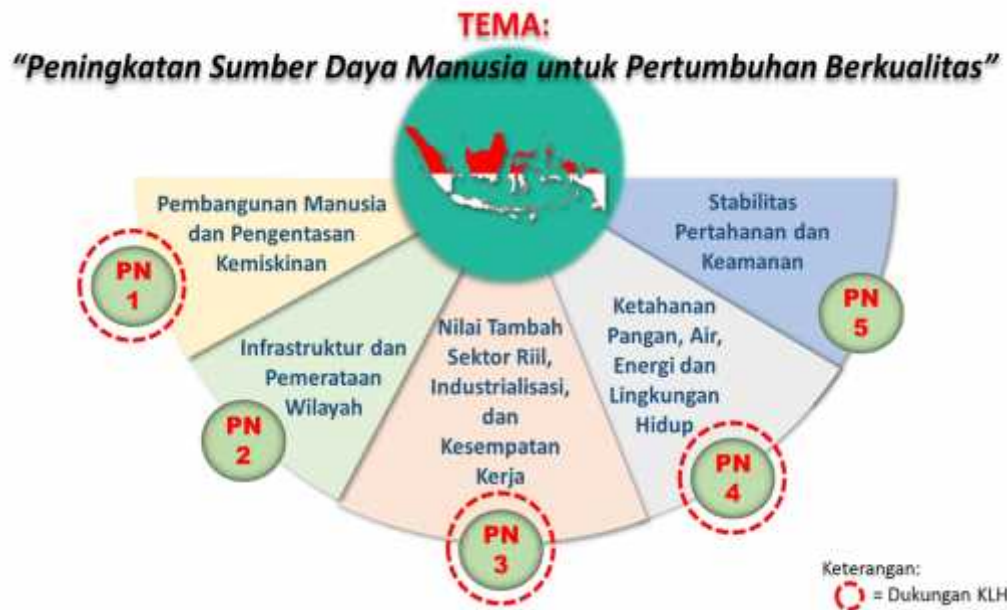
TEMA:
"Peningkatan Sumber Daya Manusia untuk Pertumbuhan Berkualitas"

Pembangunan Manusia dan Pengentasan Kemiskinan

PN 1

Infrastruktur dan Pemerataan Wilayah

PN 2

Nilai Tambah Sektor Riil, Industrialisasi, dan Kesempatan Kerja

PN 3

Ketahanan Pangan, Air, Energi dan Lingkungan Hidup

PN 4

Stabilitas Pertahanan dan Keamanan

PN 5

Keterangan:
= Dukungan KLH